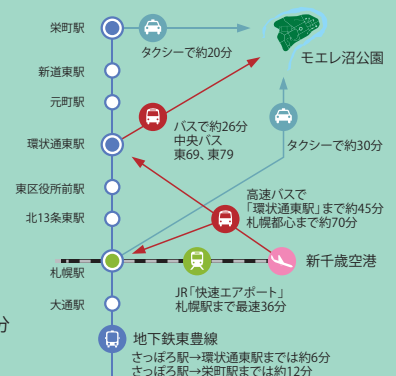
栄町駅

タクシーで約20分

モエレ沼公園

新道東駅

元町駅

バスで約26分
中央バス
東69、東79

環状通東駅

タクシーで約30分

東区役所前駅

高速バスで
「環状通東駅」まで約45分
札幌都心まで約70分

北13条東駅

札幌駅

新千歳空港

JR「快速エアポート」
札幌駅まで最速36分

大通駅

分

地下鉄東豊線
さっぽろ駅→環状通東駅までは約6分
さっぽろ駅→栄町駅までは約12分